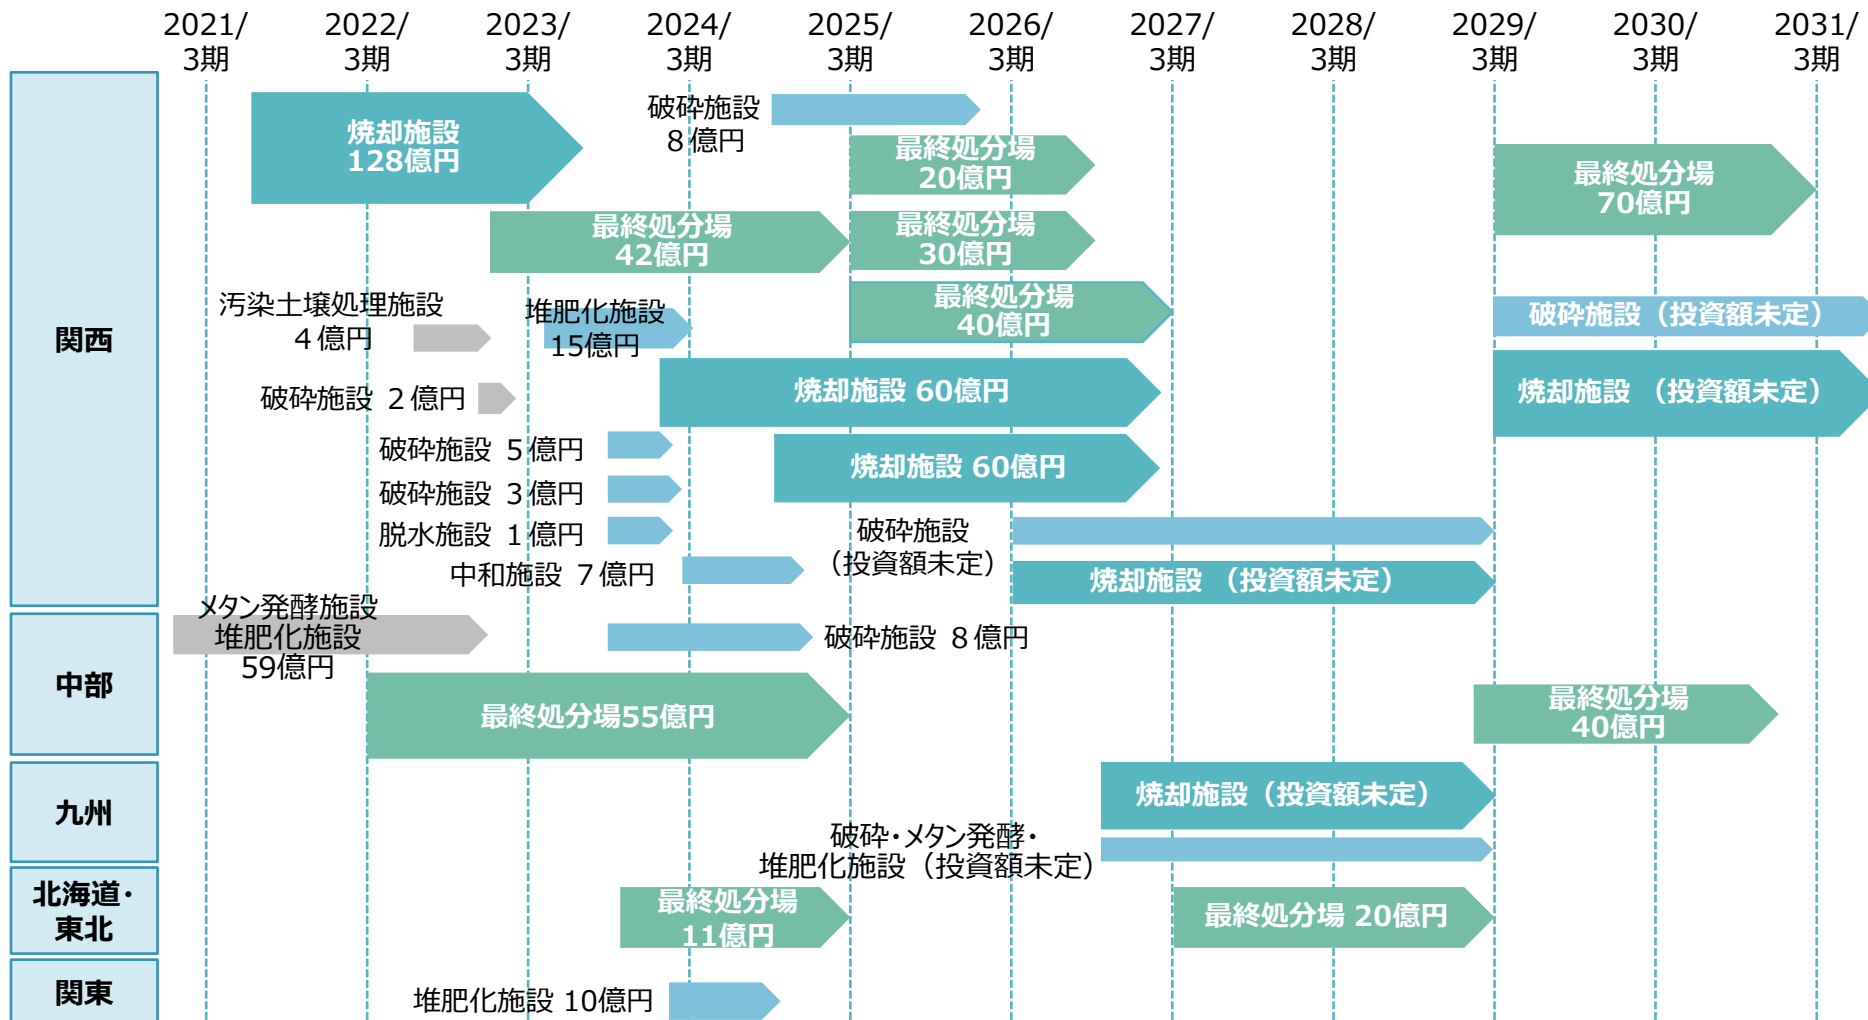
2021/3期 2022/3期 2023/3期 2024/3期 2025/3期 2026/3期 2027/3期 2028/3期 2029/3期 2030/3期 2031/3期

関西

焼却施設 128億円

破砕施設 8億円

最終処分場 20億円

最終処分場 70億円

最終処分場 42億円

最終処分場 30億円

汚染土壌処理施設 4億円

堆肥化施設 15億円

最終処分場 40億円

破砕施設（投資額未定）

破砕施設 2億円

焼却施設 60億円

焼却施設 （投資額未定）

破砕施設 5億円

焼却施設 60億円

破砕施設 3億円

脱水施設 1億円

破砕施設（投資額未定）

中和施設 7億円

焼却施設 （投資額未定）

中部

メタン発酵施設 堆肥化施設 59億円

破砕施設 8億円

最終処分場55億円

最終処分場 40億円

九州

焼却施設（投資額未定）

破砕・メタン発酵・堆肥化施設（投資額未定）

北海道・東北

最終処分場 11億円

最終処分場 20億円

関東

堆肥化施設 10億円